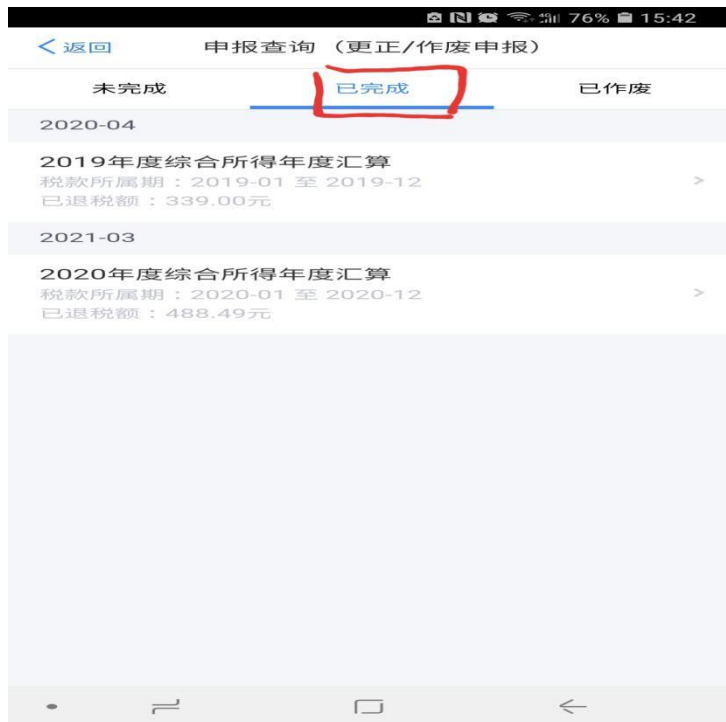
76% 15:42

<返回 申报查询（更正/作废申报）

未完成 已完成 已作废

2020-04

2019年度综合所得年度汇算
税款所属期：2019-01 至 2019-12
已退税额：339.00元

2021-03

2020年度综合所得年度汇算
税款所属期：2020-01 至 2020-12
已退税额：488.49元